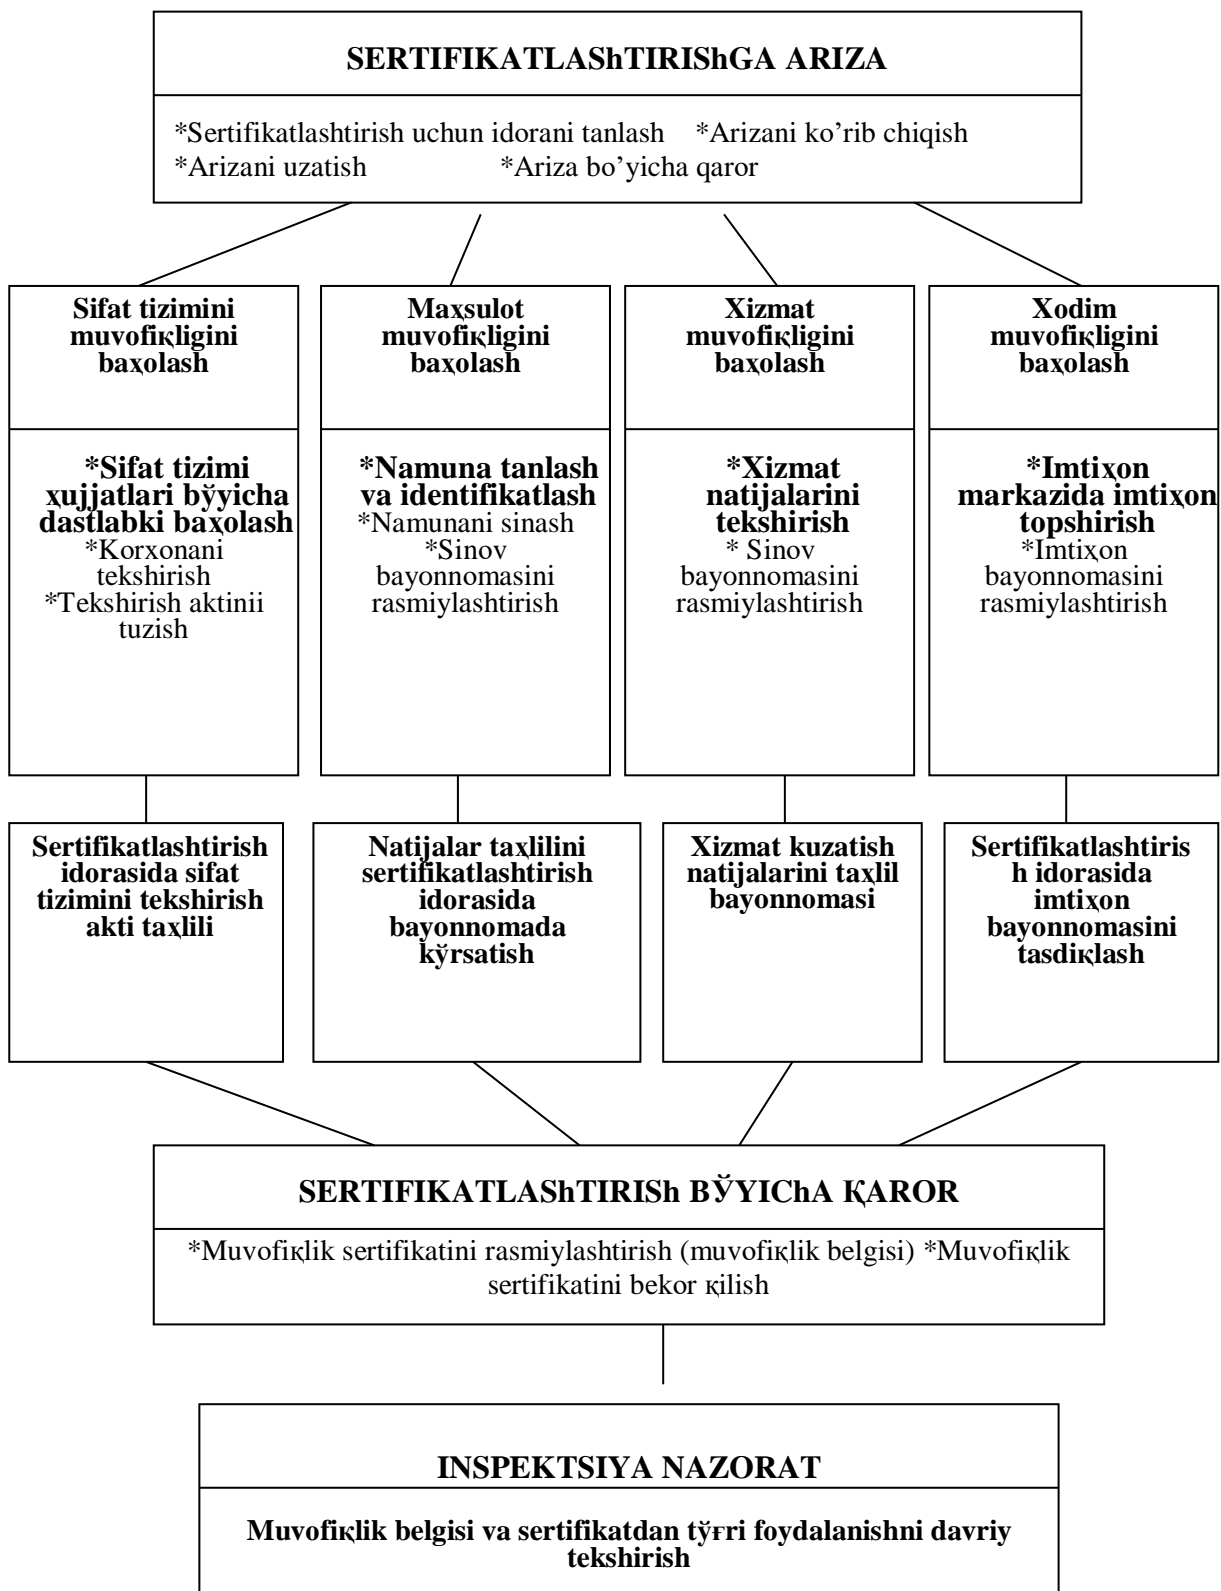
SERTIFIKATLAShTIRIShGA ARIZA

*Sertifikatlashtirish uchun idorani tanlash *Arizani ko’rib chiqish
*Arizani uzatish *Ariza bo’yicha qaror

Sifat tizimini muvofiқligini baҳolash

*Sifat tizimi xujjatlari bўyicha dastlabki baҳolash
*Korxonani tekshirish
*Tekshirish aktinii tuzish

Maxsulot muvofiқligini baҳolash

*Namuna tanlash va identifikatlash
*Namunani sinash
*Sinov bayonnomasini rasmiylashtirish

Xizmat muvofiқligini baҳolash

*Xizmat natijalarini tekshirish
* Sinov bayonnomasini rasmiylashtirish

Xodim muvofiқligini baҳolash

*Imtiҳon markazida imtiҳon topshirish
*Imtiҳon bayonnomasini rasmiylashtirish

Sertifikatlashtirish idorasida sifat tizimini tekshirish akti taҳlili

Natijalar taҳlilini sertifikatlashtirish idorasida bayonnomada kўrsatish

Xizmat kuzatish natijalarini taҳlil bayonnomasi

Sertifikatlashtirish idorasida imtiҳon bayonnomasini tasdiқlash

SERTIFIKATLAShTIRISh BЎYIChA ҚAROR

*Muvofiқlik sertifikatini rasmiylashtirish (muvofiқlik belgisi) *Muvofiқlik sertifikatini bekor қilish

INSPEKTSIYA NAZORAT

Muvofiқlik belgisi va sertifikatdan tўғri foydalanishni davriy tekshirish